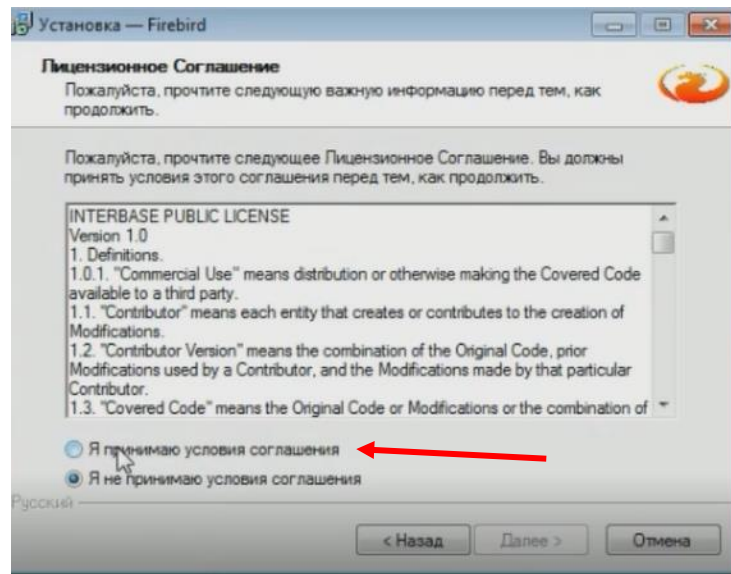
Установка — Firebird

Лицензионное Соглашение

Пожалуйста, прочтите следующую важную информацию перед тем, как продолжить.

Пожалуйста, прочтите следующее Лицензионное Соглашение. Вы должны принять условия этого соглашения перед тем, как продолжить.

INTERBASE PUBLIC LICENSE
Version 1.0
1. Definitions.
1.0.1. "Commercial Use" means distribution or otherwise making the Covered Code available to a third party.
1.1. "Contributor" means each entity that creates or contributes to the creation of Modifications.
1.2. "Contributor Version" means the combination of the Original Code, prior Modifications used by a Contributor, and the Modifications made by that particular Contributor.
1.3. "Covered Code" means the Original Code or Modifications or the combination of

Я принимаю условия соглашения

Я не принимаю условия соглашения

Русский

< Назад

Далее >

Отмена